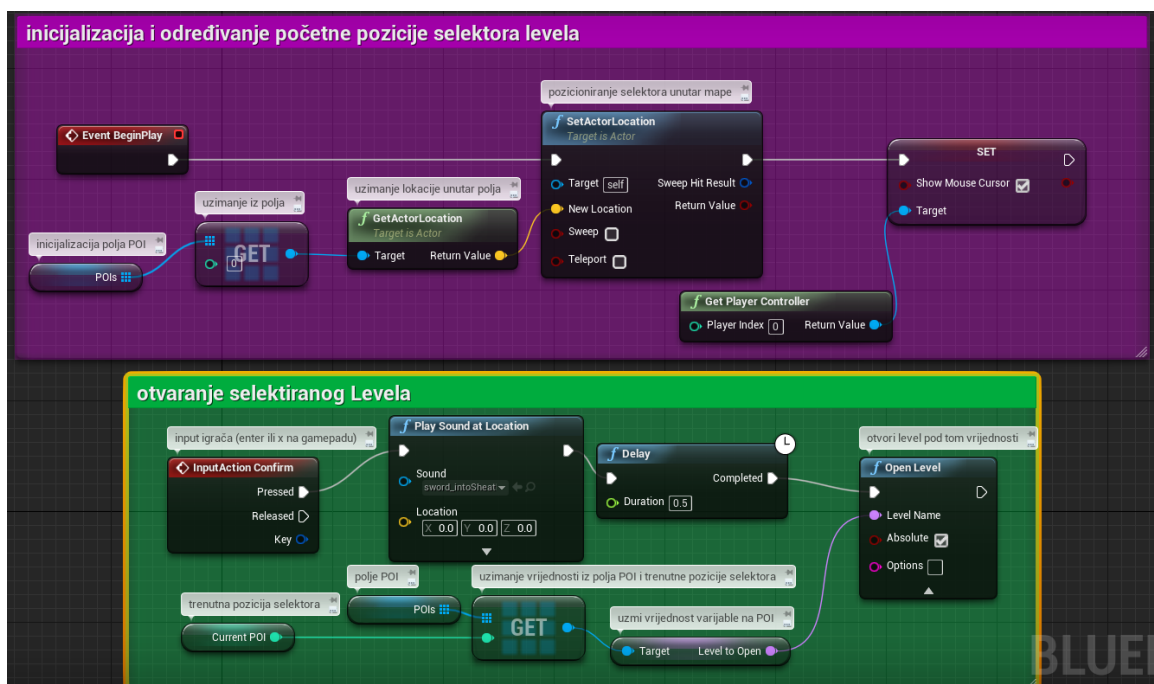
inicijalizacija i određivanje početne pozicije selektora levela

pozicioniranje selektora unutar mape

Event BeginPlay

SetActorLocation
Target is Actor

Target self
Sweep Hit Result
New Location
Return Value
Sweep
Teleport

SET
Show Mouse Cursor
Target

uzimanje iz polja

uzimanje lokacije unutar polja

GetActorLocation
Target is Actor

inicijalizacija polja POI

GET
0

Target
Return Value

POIs

Get Player Controller
Player Index 0
Return Value

otvaranje selektiranog Levela

input igrača (enter ili x na gamepadu)

InputAction Confirm
Pressed
Released
Key

Play Sound at Location
Sound
sword_intoSheat
Location
X 0.0 Y 0.0 Z 0.0

Delay
Completed
Duration 0.5

otvori level pod tom vrijednosti

Open Level
Level Name
Absolute
Options

polje POI

uzimanje vrijednosti iz polja POI i trenutne pozicije selektora

trenutna pozicija selektora

POIs

GET

Current POI

uzmi vrijednost varijable na POI

Target
Level to Open

BLUEI